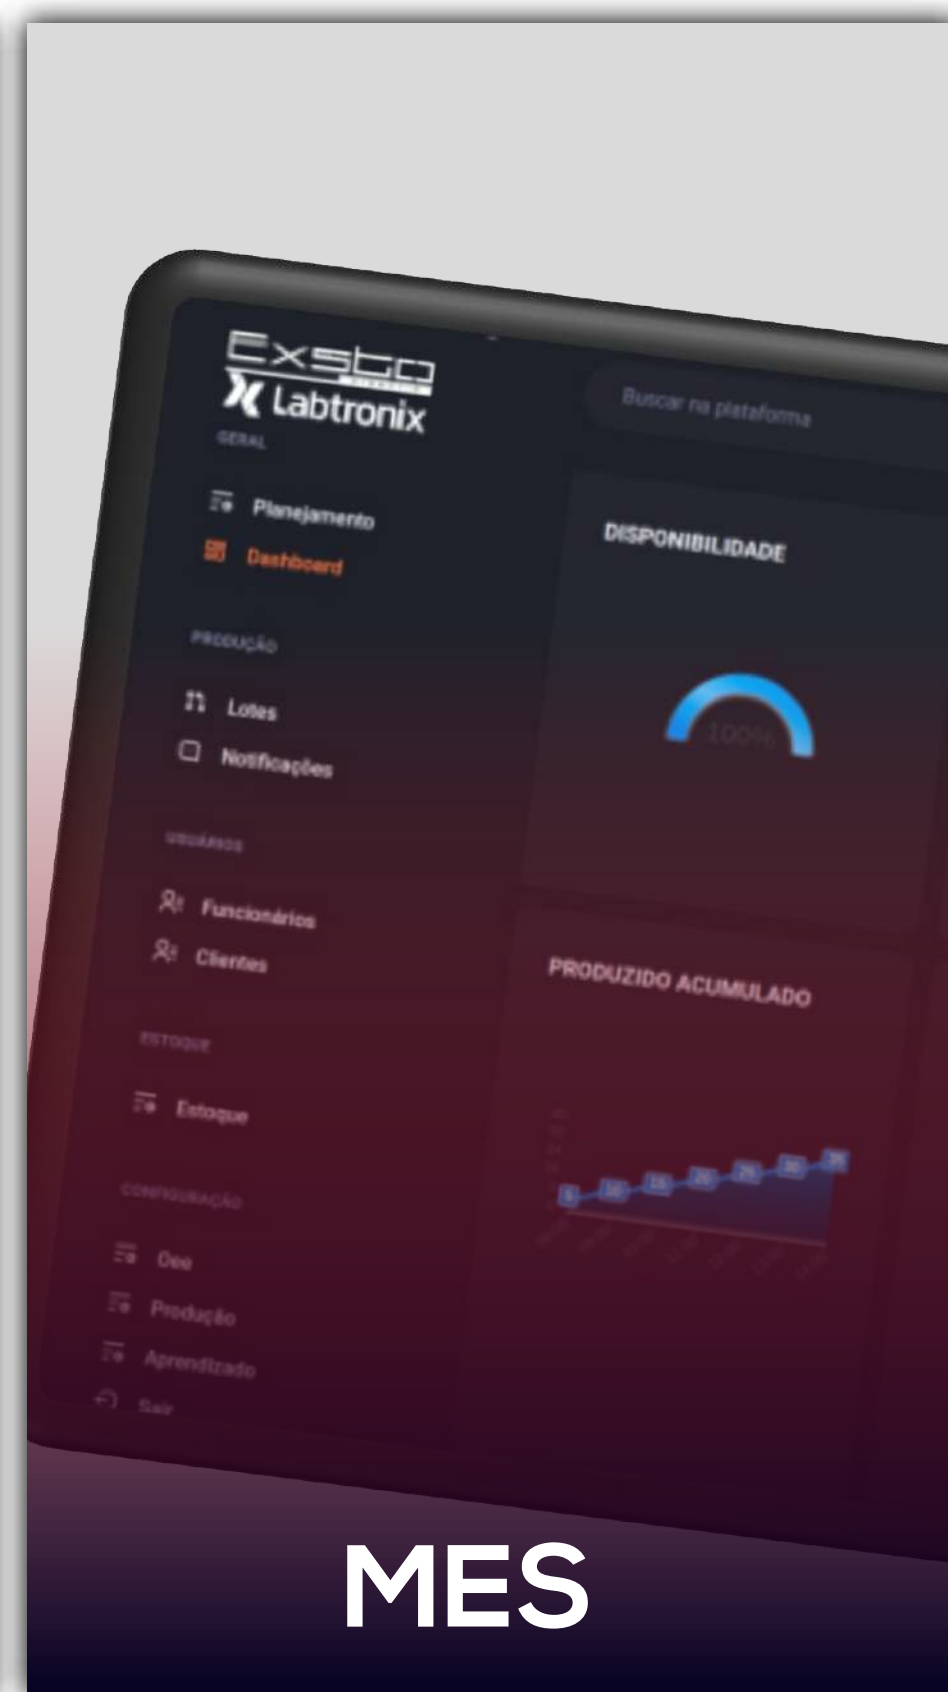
Exsto
Labtronix

GERAL

Planejamento
Dashboard

PRODUÇÃO

Lotes
Notificações

USUÁRIOS

Funcionários
Clientes

ESTOQUE

Estoque

CONFIGURAÇÃO

Oee
Produção
Aprendizado
Sair

Buscar na plataforma

DISPONIBILIDADE

100%

PRODUZIDO ACUMULADO

5 10 15 20 25 30 35

MES